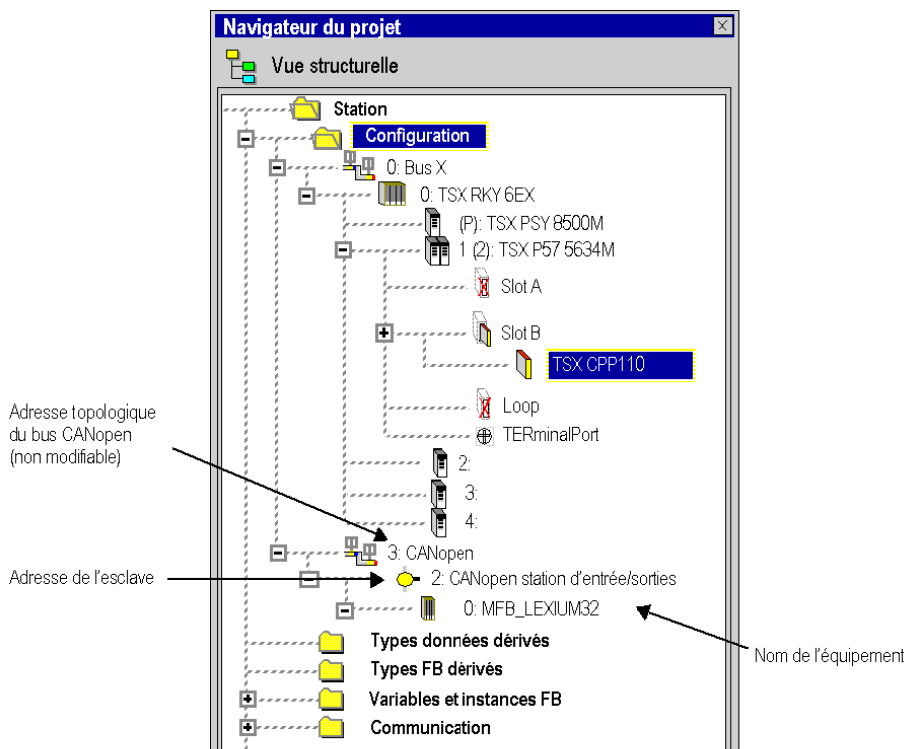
Navigateur du projet

Vue structurelle

Station

Configuration

0: Bus X

0: TSX RKY 6EX

(P): TSX PSY 8500M

1 (2): TSX P57 5634M

Slot A

Slot B

TSX CPP110

Loop

TERminalPort

2:

3:

4:

3: CANopen

2: CANopen station d'entrée/sorties

0: MFB_LEXIUM32

Types données dérivés

Types FB dérivés

Variables et instances FB

Communication

Adresse topologique du bus CANopen (non modifiable)

Adresse de l'esclave

Nom de l'équipement